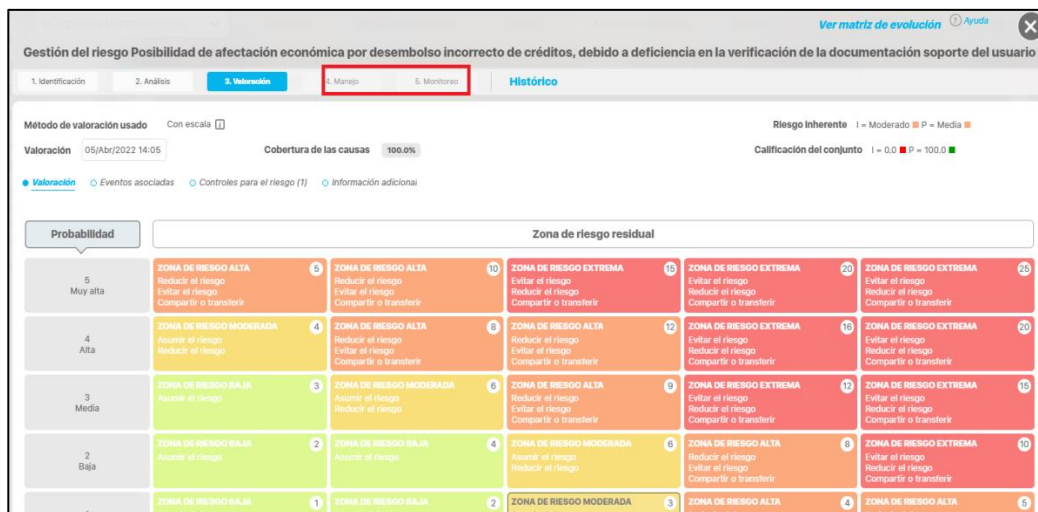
Ver matriz de evolución ⓘ Ayuda

Gestión del riesgo Posibilidad de afectación económica por desembolso incorrecto de créditos, debido a deficiencia en la verificación de la documentación soporte del usuario

1. Identificación | 2. Análisis | 3. Valoración | 4. Manejo | 5. Monitoreo | Histórico

Método de valoración usado Con escala

Riesgo inherente I = Moderado P = Media

Valoración 05/Abr/2022 14:05 Cobertura de las causas 100.0%

Calificación del conjunto I = 0.0 P = 100.0

Valoración ○ Eventos asociadas ○ Controles para el riesgo (1) ○ Información adicional

Probabilidad

Zona de riesgo residual

| Probabilidad | | | | | |
|---|---|---|---|---|---|
| 5 Muy alta | ZONA DE RIESGO ALTA 5 Reducir el riesgo Evitar el riesgo Compartir o transferir | ZONA DE RIESGO ALTA 10 Reducir el riesgo Evitar el riesgo Compartir o transferir | ZONA DE RIESGO EXTREMA 15 Evitar el riesgo Reducir el riesgo Compartir o transferir | ZONA DE RIESGO EXTREMA 20 Evitar el riesgo Reducir el riesgo Compartir o transferir | ZONA DE RIESGO EXTREMA 25 Evitar el riesgo Reducir el riesgo Compartir o transferir |
| 4 Alta | ZONA DE RIESGO MODERADA 4 Asumir el riesgo Reducir el riesgo | ZONA DE RIESGO ALTA 8 Reducir el riesgo Evitar el riesgo Compartir o transferir | ZONA DE RIESGO ALTA 12 Reducir el riesgo Evitar el riesgo Compartir o transferir | ZONA DE RIESGO EXTREMA 16 Evitar el riesgo Reducir el riesgo Compartir o transferir | ZONA DE RIESGO EXTREMA 20 Evitar el riesgo Reducir el riesgo Compartir o transferir |
| 3 Media | ZONA DE RIESGO BAJA 3 Asumir el riesgo | ZONA DE RIESGO MODERADA 6 Asumir el riesgo Reducir el riesgo | ZONA DE RIESGO ALTA 9 Reducir el riesgo Evitar el riesgo Compartir o transferir | ZONA DE RIESGO EXTREMA 12 Evitar el riesgo Reducir el riesgo Compartir o transferir | ZONA DE RIESGO EXTREMA 15 Evitar el riesgo Reducir el riesgo Compartir o transferir |
| 2 Baja | ZONA DE RIESGO BAJA 2 Asumir el riesgo | ZONA DE RIESGO BAJA 4 Asumir el riesgo | ZONA DE RIESGO MODERADA 6 Asumir el riesgo Reducir el riesgo | ZONA DE RIESGO ALTA 8 Reducir el riesgo Evitar el riesgo Compartir o transferir | ZONA DE RIESGO EXTREMA 10 Evitar el riesgo Reducir el riesgo Compartir o transferir |
| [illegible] | ZONA DE RIESGO BAJA 1 | ZONA DE RIESGO BAJA 2 | ZONA DE RIESGO MODERADA 3 | ZONA DE RIESGO ALTA 4 | ZONA DE RIESGO ALTA 5 |